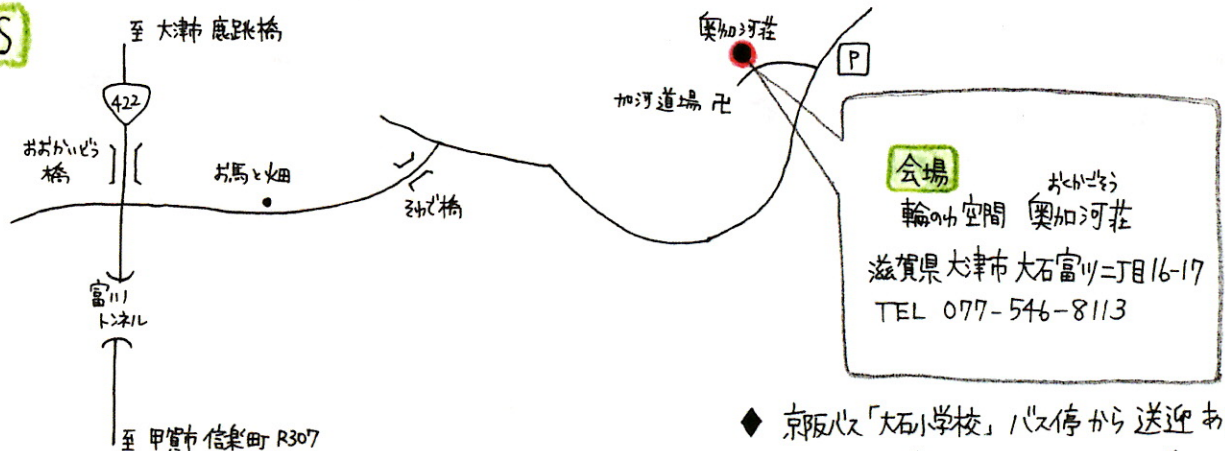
S

至 大津市 底跳橋

422

おおかいどう
橋

お馬と畑

そわで橋

加河道場 卍

奥加河荘

P

富川
トンネル

至 甲賀市 信楽町 R307

会場

輪のわ空間 おくかごそう
奥加河荘

滋賀県大津市大石富川二丁目16-17
TEL 077-546-8113

◆ 京阪バス「大石小学校」バス停から送迎あ